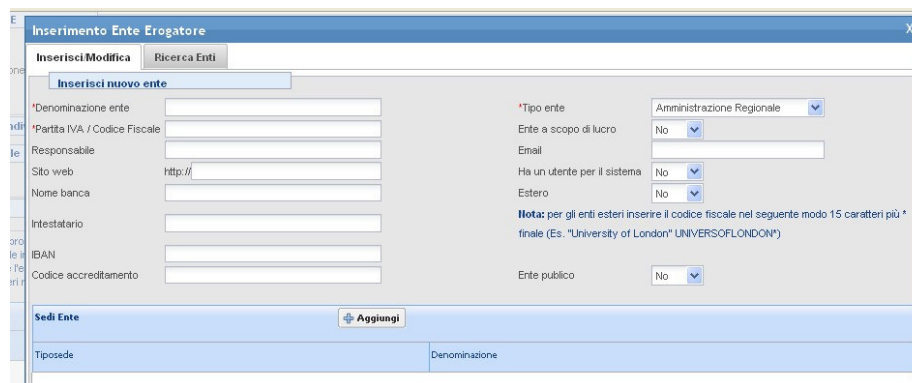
Inserimento Ente Erogatore

X

Inserisci/Modifica | Ricerca Enti

Inserisci nuovo ente

*Denominazione ente

*Partita IVA / Codice Fiscale

Responsabile

Sito web http://

Nome banca

Intestatario

IBAN

Codice accreditamento

*Tipo ente Amministrazione Regionale

Ente a scopo di lucro No

Email

Ha un utente per il sistema No

Estero No

Nota: per gli enti esteri inserire il codice fiscale nel seguente modo 15 caratteri più * finale (Es. "University of London" UNIVERSOFLONDON*)

Ente publico No

Sedi Ente

Aggiungi

| Tiposede | Denominazione |
|---|---|